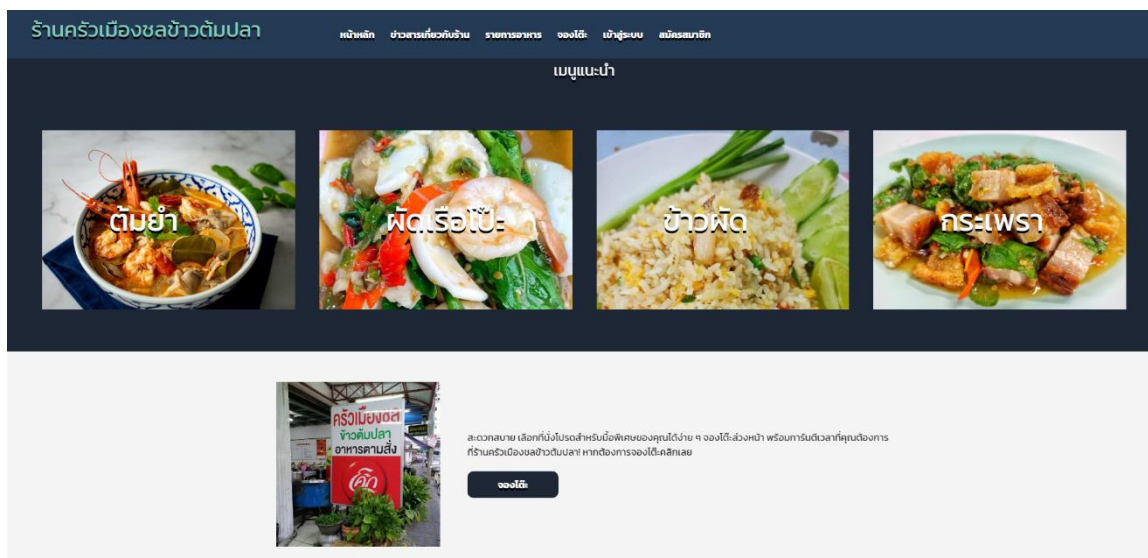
ร้านครัวเมืองชลข้าวต้มปลา

หน้าหลัก ข่าวสารเกี่ยวกับร้าน รายการอาหาร จองโต๊ะ เข้าสู่ระบบ สมัครสมาชิก

เมนูแนะนำ

ต้มยำ

ผัดเรือโป๊ะ

ข้าวผัด

กระเพรา

ครัวเมืองชล
ข้าวต้มปลา
อาหารตามสั่ง

สะดวกสบาย เลือกที่นั่งโปรดสำหรับมื้อพิเศษของคุณได้ง่าย ๆ จองโต๊ะล่วงหน้า พร้อมการันตีเวลาที่คุณต้องการ ที่ร้านครัวเมืองชลข้าวต้มปลา! หากต้องการจองโต๊ะคลิกเลย

จองโต๊ะ